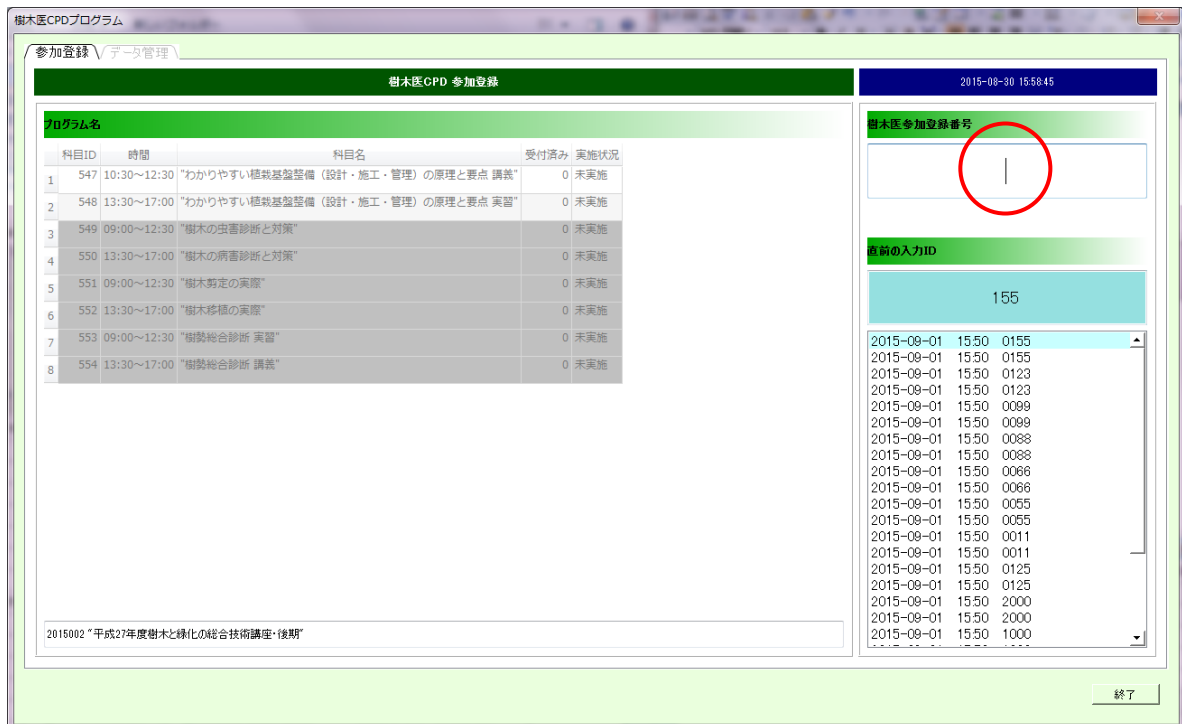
樹木医CPDプログラム

参加登録 データ管理

樹木医CPD 参加登録

2015-08-30 15:58:45

プログラム名

| | 科目ID | 時間 | 科目名 | 受付済み | 実施状況 |
|---|---|---|---|---|---|
| 1 | 547 | 10:30～12:30 | "わかりやすい植栽基盤整備（設計・施工・管理）の原理と要点 講義" | 0 | 未実施 |
| 2 | 548 | 13:30～17:00 | "わかりやすい植栽基盤整備（設計・施工・管理）の原理と要点 実習" | 0 | 未実施 |
| 3 | 549 | 09:00～12:30 | "樹木の虫害診断と対策" | 0 | 未実施 |
| 4 | 550 | 13:30～17:00 | "樹木の病害診断と対策" | 0 | 未実施 |
| 5 | 551 | 09:00～12:30 | "樹木剪定の実際" | 0 | 未実施 |
| 6 | 552 | 13:30～17:00 | "樹木移植の実際" | 0 | 未実施 |
| 7 | 553 | 09:00～12:30 | "樹勢総合診断 実習" | 0 | 未実施 |
| 8 | 554 | 13:30～17:00 | "樹勢総合診断 講義" | 0 | 未実施 |

2015002 "平成27年度樹木と緑化の総合技術講座・後期"

樹木医参加登録番号

直前の入力ID

155

2015-09-01 15:50 0155
2015-09-01 15:50 0155
2015-09-01 15:50 0123
2015-09-01 15:50 0123
2015-09-01 15:50 0099
2015-09-01 15:50 0099
2015-09-01 15:50 0088
2015-09-01 15:50 0088
2015-09-01 15:50 0066
2015-09-01 15:50 0066
2015-09-01 15:50 0055
2015-09-01 15:50 0055
2015-09-01 15:50 0011
2015-09-01 15:50 0011
2015-09-01 15:50 0125
2015-09-01 15:50 0125
2015-09-01 15:50 2000
2015-09-01 15:50 2000
2015-09-01 15:50 1000

終了